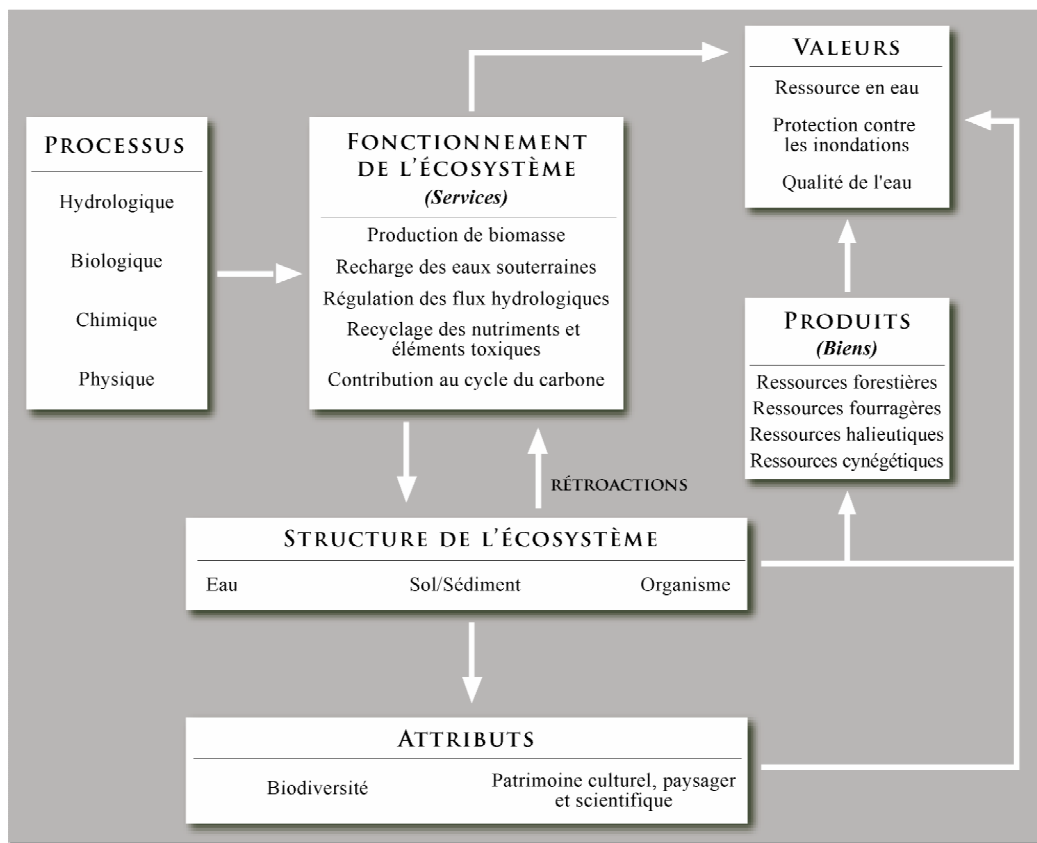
PROCESSUS

Hydrologique

Biologique

Chimique

Physique

FONCTIONNEMENT DE L'ÉCOSYSTÈME
(Services)

Production de biomasse

Recharge des eaux souterraines

Régulation des flux hydrologiques

Recyclage des nutriments et éléments toxiques

Contribution au cycle du carbone

VALEURS

Ressource en eau

Protection contre les inondations

Qualité de l'eau

PRODUITS
(Biens)

Ressources forestières

Ressources fourragères

Ressources halieutiques

Ressources cynégétiques

RÉTROACTIONS

STRUCTURE DE L'ÉCOSYSTÈME

Eau

Sol/Sédiment

Organisme

ATTRIBUTS

Biodiversité

Patrimoine culturel, paysager et scientifique